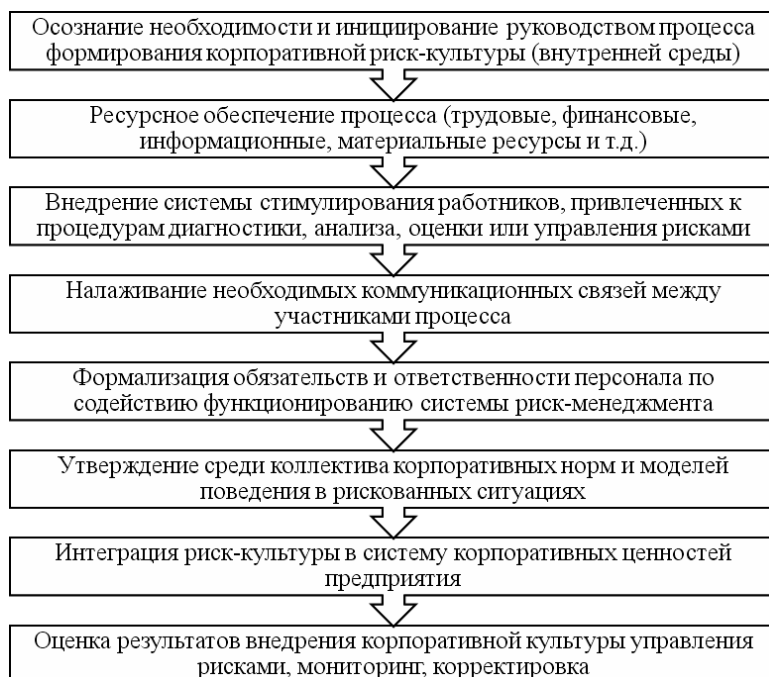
Осознание необходимости и инициирование руководством процесса формирования корпоративной риск-культуры (внутренней среды)

Ресурсное обеспечение процесса (трудовые, финансовые, информационные, материальные ресурсы и т.д.)

Внедрение системы стимулирования работников, привлеченных к процедурам диагностики, анализа, оценки или управления рисками

Налаживание необходимых коммуникационных связей между участниками процесса

Формализация обязательств и ответственности персонала по содействию функционированию системы риск-менеджмента

Утверждение среди коллектива корпоративных норм и моделей поведения в рискованных ситуациях

Интеграция риск-культуры в систему корпоративных ценностей предприятия

Оценка результатов внедрения корпоративной культуры управления рисками, мониторинг, корректировка